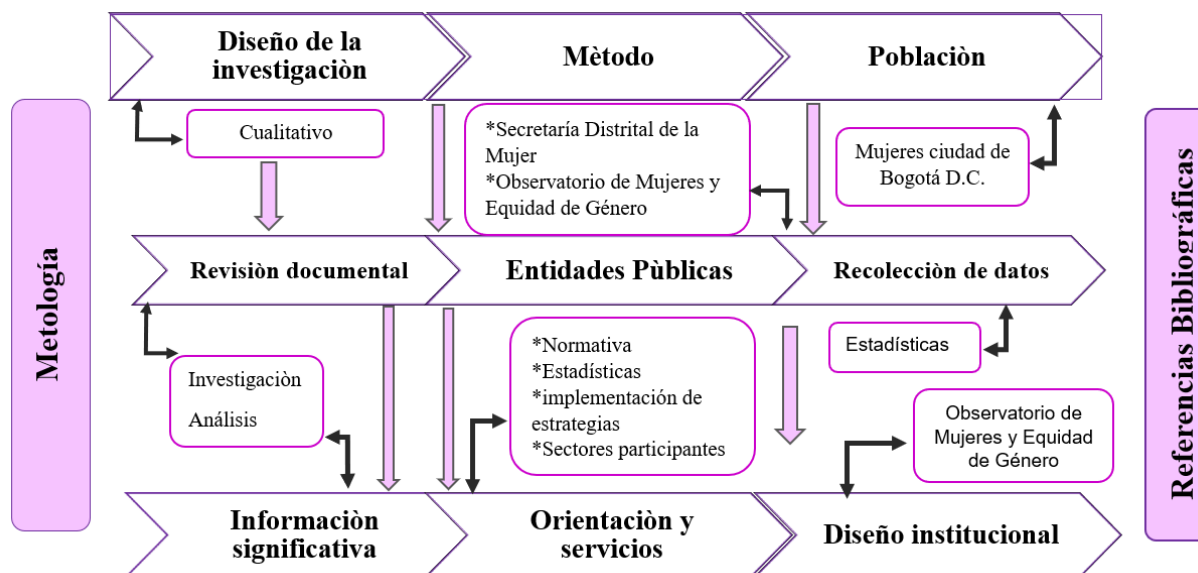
Metología

Diseño de la investigaciòn

Mètodo

Poblaciòn

Cualitativo

*Secretaría Distrital de la Mujer
*Observatorio de Mujeres y Equidad de Género

Mujeres ciudad de Bogotá D.C.

Revisiòn documental

Entidades Pùblicas

Recolecciòn de datos

Investigaciòn
Análisis

*Normativa
*Estadísticas
*implementación de estrategias
*Sectores participantes

Estadísticas

Observatorio de Mujeres y Equidad de Género

Informaciòn significativa

Orientaciòn y servicios

Diseño institucional

Referencias Bibliográficas